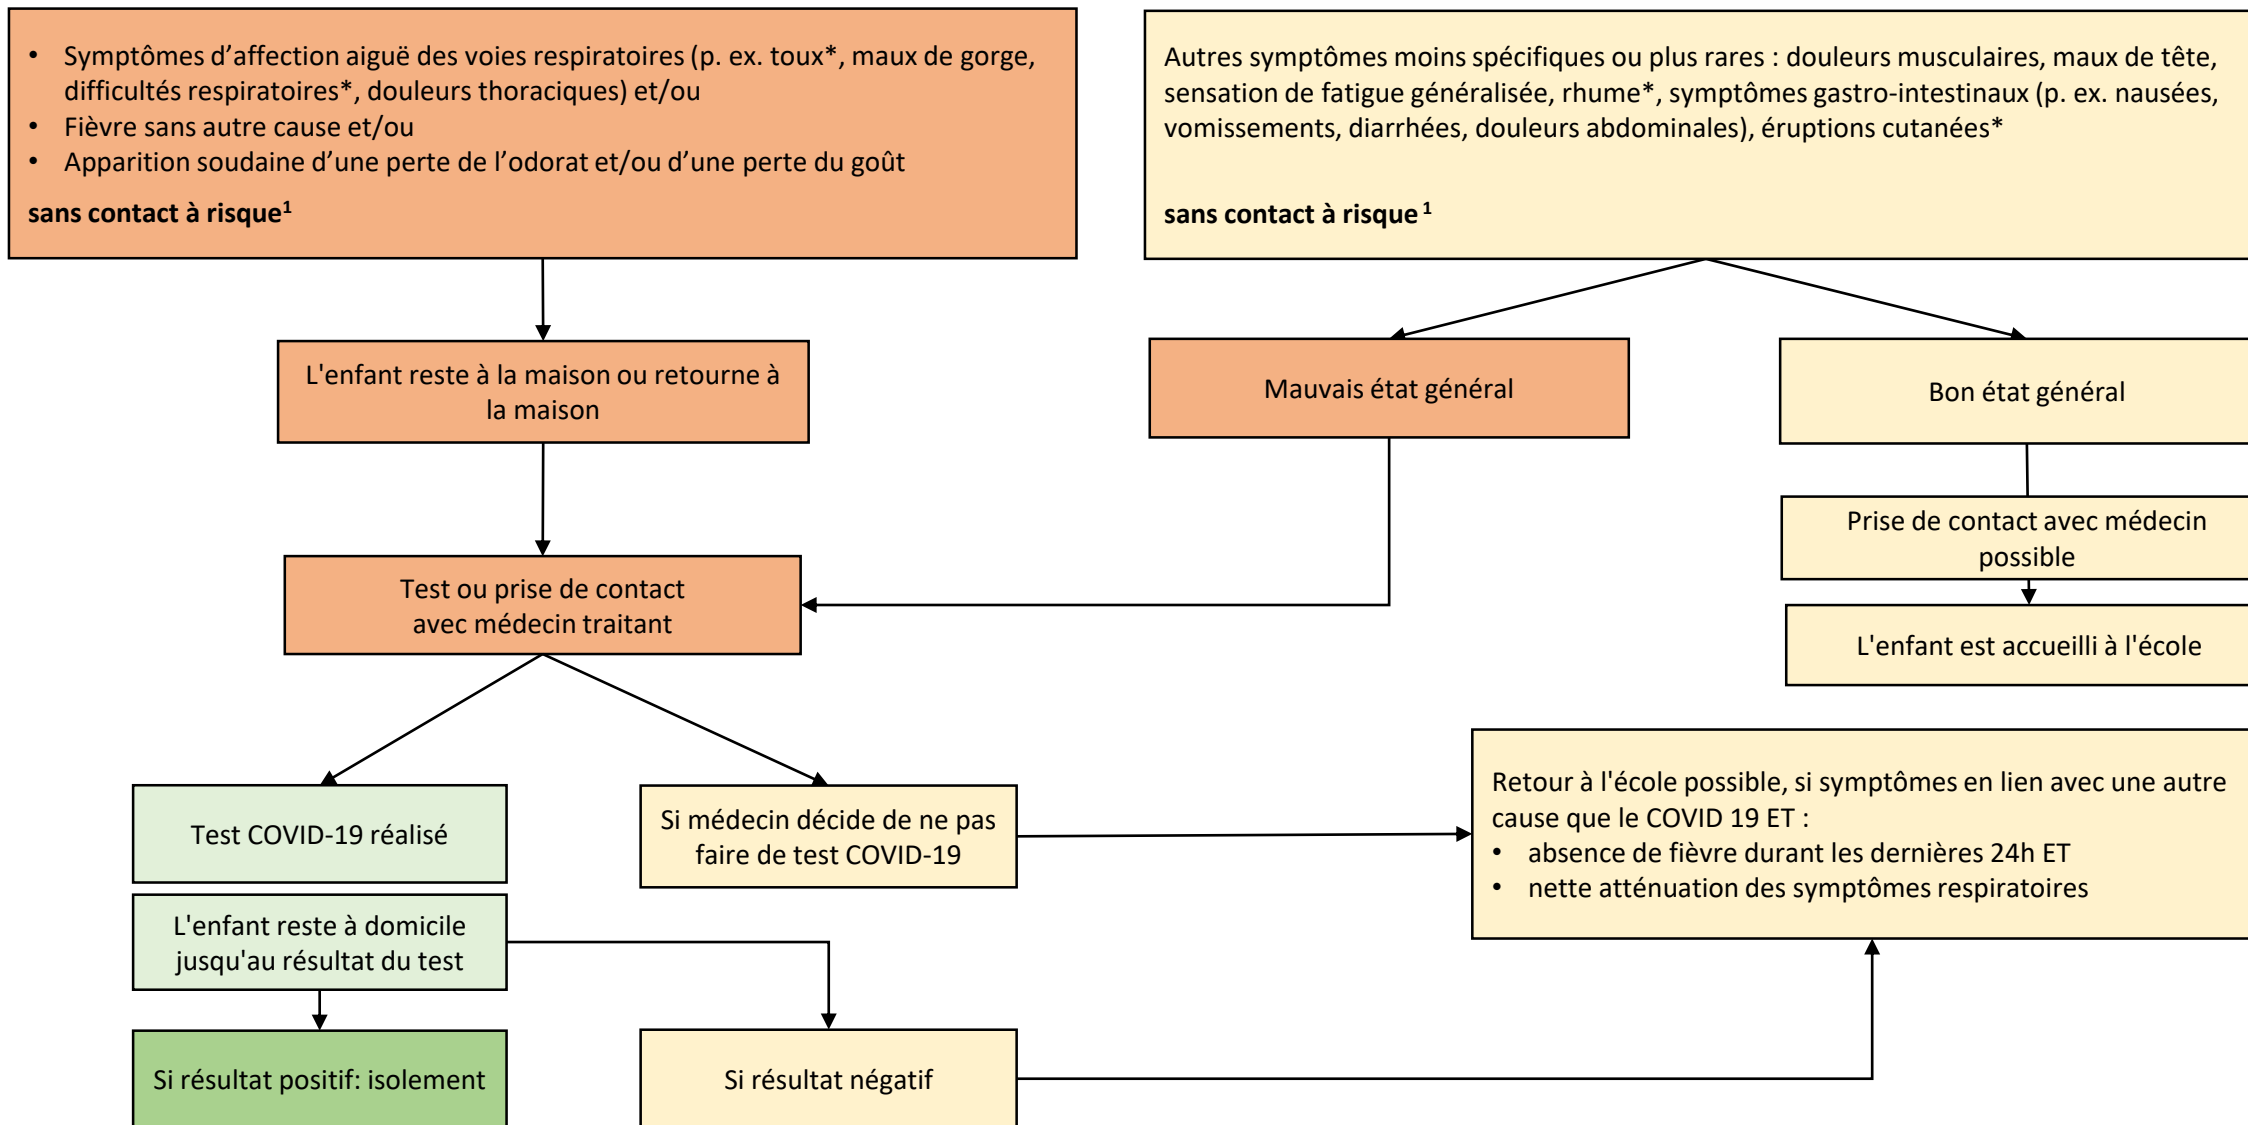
- Symptômes d’affection aiguë des voies respiratoires (p. ex. toux*, maux de gorge, difficultés respiratoires*, douleurs thoraciques) et/ou
- Fièvre sans autre cause et/ou
- Apparition soudaine d’une perte de l’odorat et/ou d’une perte du goût

**sans contact à risque$^1$**

Autres symptômes moins spécifiques ou plus rares : douleurs musculaires, maux de tête, sensation de fatigue généralisée, rhume*, symptômes gastro-intestinaux (p. ex. nausées, vomissements, diarrhées, douleurs abdominales), éruptions cutanées*

**sans contact à risque$^1$**

L'enfant reste à la maison ou retourne à la maison

Mauvais état général

Bon état général

Prise de contact avec médecin possible

L'enfant est accueilli à l'école

Test ou prise de contact avec médecin traitant

Test COVID-19 réalisé

Si médecin décide de ne pas faire de test COVID-19

Retour à l'école possible, si symptômes en lien avec une autre cause que le COVID 19 ET :
- absence de fièvre durant les dernières 24h ET
- nette atténuation des symptômes respiratoires

L'enfant reste à domicile jusqu'au résultat du test

Si résultat positif: isolement

Si résultat négatif